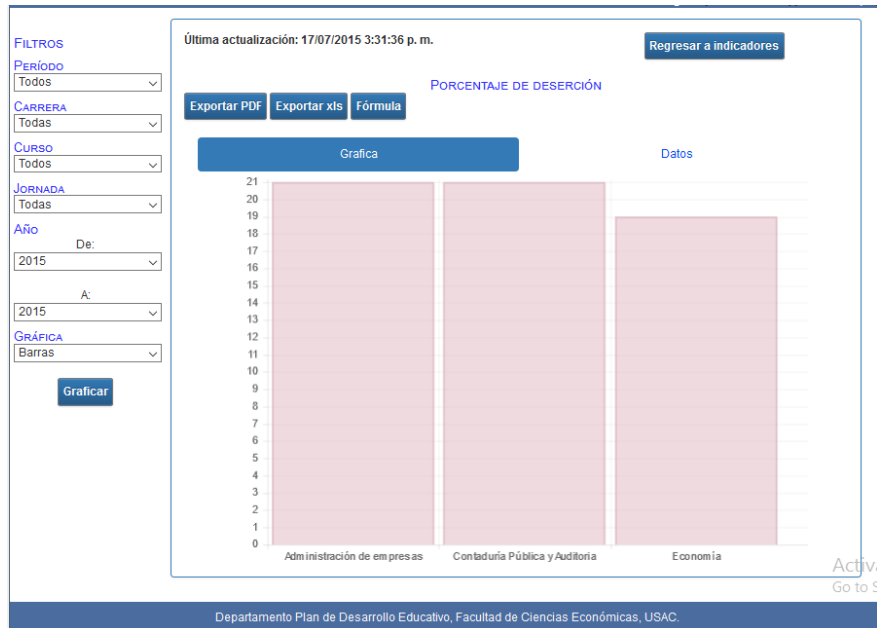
Filtros
Período
Todos
Carrera
Todas
Curso
Todos
Jornada
Todas
Año
De:
2015
A:
2015
Gráfica
Barras
Graficar

Última actualización: 17/07/2015 3:31:36 p. m.
Regresar a indicadores
Porcentaje de deserción
Exportar PDF
Exportar xls
Fórmula
Grafica
Datos

21
20
19
18
17
16
15
14
13
12
11
10
9
8
7
6
5
4
3
2
1
0

Administración de empresas
Contaduría Pública y Auditoria
Economía

Activ
Go to S

Departamento Plan de Desarrollo Educativo, Facultad de Ciencias Económicas, USAC.